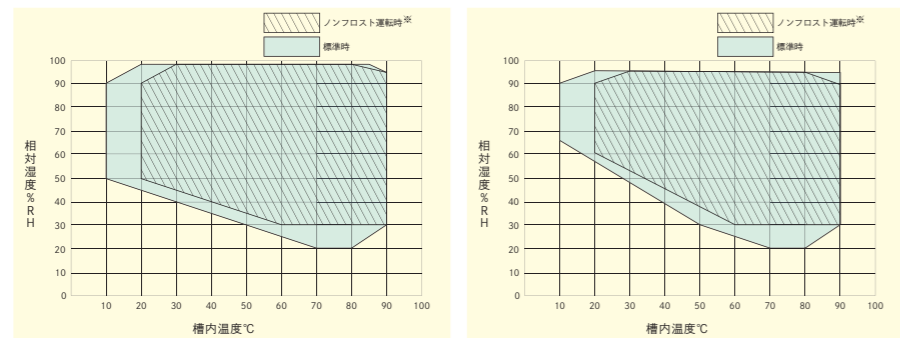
ノンフロスト運転時※

標準時

相対湿度%RH

100
90
80
70
60
50
40
30
20
10
0

10 20 30 40 50 60 70 80 90 100

槽内温度℃

ノンフロスト運転時※

標準時

相対湿度%RH

100
90
80
70
60
50
40
30
20
10
0

10 20 30 40 50 60 70 80 90 100

槽内温度℃